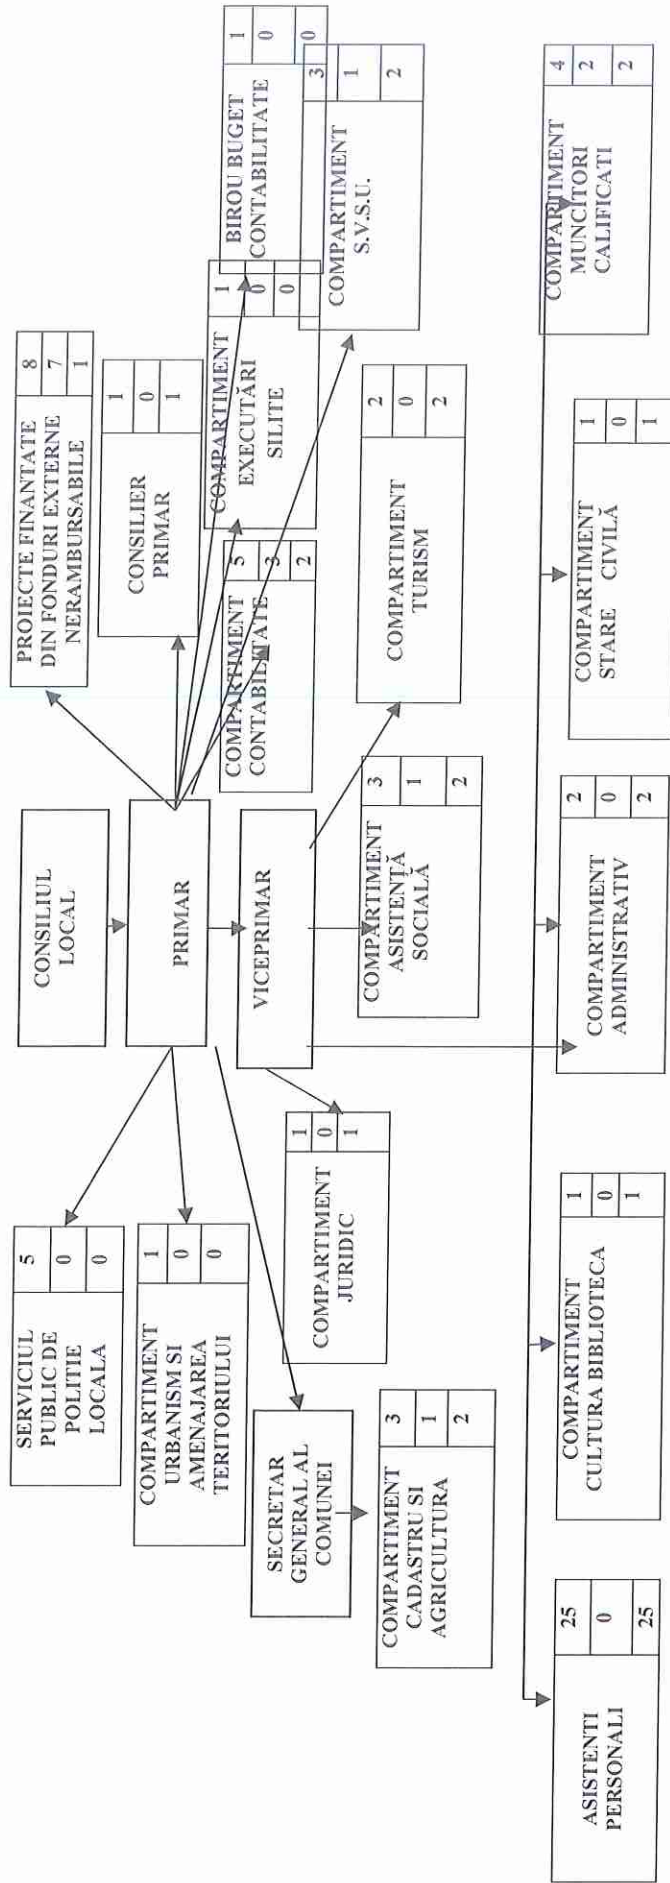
CONSILIUL LOCAL

PRIMAR

VICEPRIMAR

PROIECTE FINANTATE DIN FONDURI EXTERNE NERAMBURSABILE
8
7
1

CONSILIER PRIMAR
1
0
1

COMPARTIMENT EXECUTĂRI SILITE
1
0
0

BIROU BUGET CONTABILITATE
1
0
0

COMPARTIMENT CONTABILITATE
5
3
2

COMPARTIMENT S.V.S.U.
3
1
2

COMPARTIMENT TURISM
2
0
2

COMPARTIMENT ASISTENȚĂ SOCIALĂ
3
1
2

SERVICIUL PUBLIC DE POLITIE LOCALA
5
0
0

COMPARTIMENT URBANISM SI AMENAJAREA TERITORIULUI
1
0
0

COMPARTIMENT JURIDIC
1
0
1

SECRETAR GENERAL AL COMUNEI

COMPARTIMENT CADASTRU SI AGRICULTURA
3
1
2

ASISTENTI PERSONALI
25
0
25

COMPARTIMENT CULTURA BIBLIOTECA
1
0
1

COMPARTIMENT ADMINISTRATIV
2
0
2

COMPARTIMENT STARE CIVILĂ
1
0
1

COMPARTIMENT MUNCITORI CALIFICATI
4
2
2